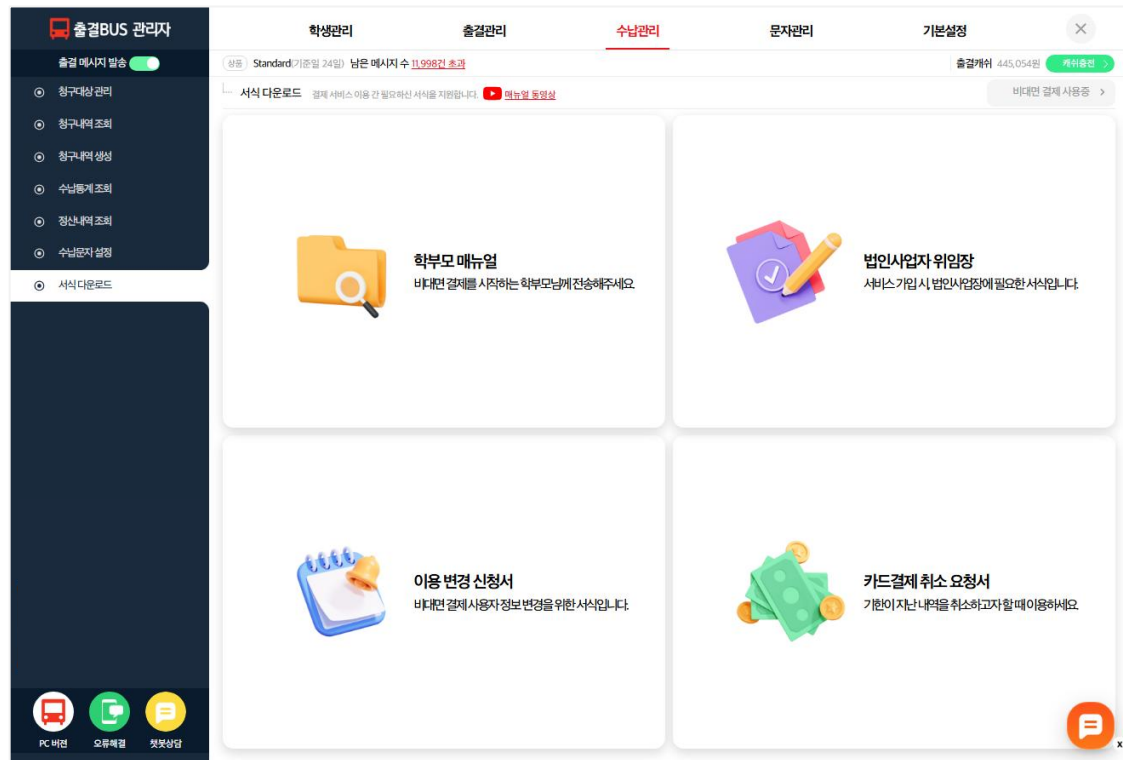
출결BUS 관리자

출결 메시지 발송

청구대상 관리

청구내역 조회

청구내역 생성

수납통계 조회

정산내역 조회

수납문자 설정

서식 다운로드

PC 버전 오류해결 챗봇상담

학생관리 출결관리 수납관리 문자관리 기본설정

상용 Standard(기준일 24일) 남은 메시지 수 11,998건 초과

출결캐쉬 445,054원 캐쉬충전 >

서식 다운로드 결제 서비스 이용 간 필요하신 서식을 지원합니다. 매뉴얼 동영상

비대면 결제 사용중 >

학부모 매뉴얼
비대면 결제를 시작하는 학부모님께 전송해주세요.

법인사업자 위임장
서비스 가입 시 법인사업장에 필요한 서식입니다.

이용 변경 신청서
비대면 결제 사용자 정보 변경을 위한 서식입니다.

카드결제 취소 요청서
기한이 지난 내역을 취소하고자 할 때 이용하세요.